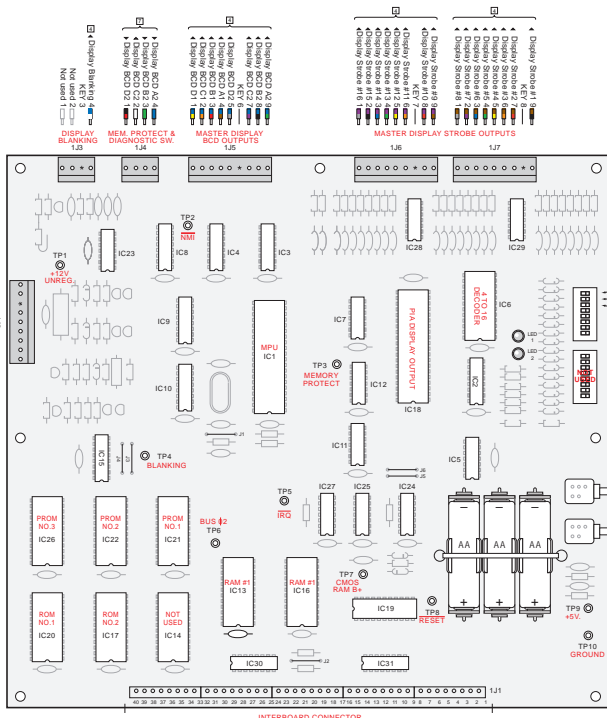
Not used 1
Not used 2
KEY 3
Display Blanking 4
5

Display BCD D2 1
Display BCD C2 2
KEY 3
Display BCD B2 4
Display BCD A2 5
7

Display BCD D1 1
Display BCD C1 2
Display BCD B1 3
Display BCD A1 4
Display BCD D2 5
KEY 6
Display BCD C2 7
Display BCD B2 8
Display BCD A2 9
4

Display Strobe #16 1
Display Strobe #15 2
Display Strobe #14 3
Display Strobe #13 4
Display Strobe #12 5
Display Strobe #11 6
KEY 7
Display Strobe #10 8
Display Strobe #9 9
4

Display Strobe #8 1
Display Strobe #7 2
Display Strobe #6 3
Display Strobe #5 4
Display Strobe #4 5
Display Strobe #3 6
Display Strobe #2 7
KEY 8
Display Strobe #1 9
4

DISPLAY BLANKING
1J3
MEM. PROTECT & DIAGNOSTIC SW.
1J4
MASTER DISPLAY BCD OUTPUTS
1J5
MASTER DISPLAY STROBE OUTPUTS
1J6
1J7

TP1 +12V UNREG
IC23
TP2 NMI
IC8
IC4
IC3
IC28
IC29
IC9
MPU IC1
IC7
PIA DISPLAY OUTPUT
4 TO 16 DECODER
IC6
LED 1
LED 2
NOT USED
IC10
TP3 MEMORY PROTECT
IC12
IC2
IC18
IC11
IC15
TP4 BLANKING
IC5
TP5 IRQ
IC27
IC25
IC24
PROM NO.3 IC26
PROM NO.2 IC22
PROM NO.1 IC21
BUS Φ2 TP6
RAM #1 IC13
RAM #1 IC16
AA
AA
AA
TP7 CMOS RAM B+
ROM NO.1 IC20
ROM NO.2 IC17
NOT USED IC14
IC19
TP8 RESET
TP9 +5V.
TP10 GROUND
IC30
IC31
40 39 38 37 36 35 34 33 32 31 30 29 28 27 26 25 24 23 22 21 20 19 18 17 16 15 14 13 12 11 10 9 8 7 6 5 4 3 2 1
1J1
INTERBOARD CONNECTOR